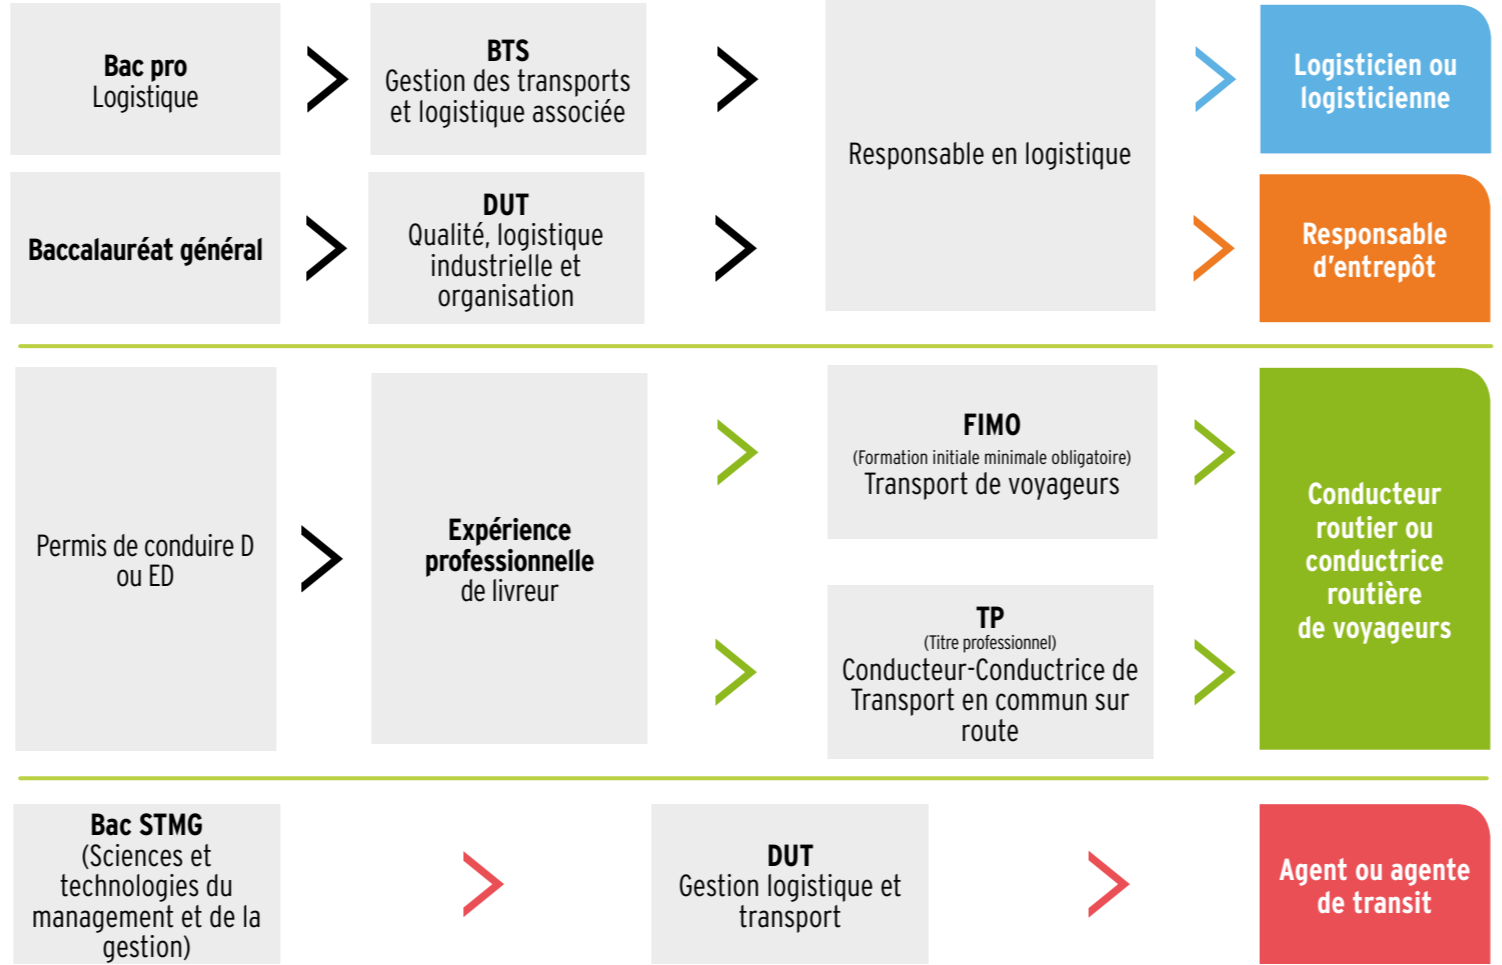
Bac pro
Logistique

BTS
Gestion des transports et logistique associée

Responsable en logistique

Logisticien ou logisticienne

Baccalauréat général

DUT
Qualité, logistique industrielle et organisation

Responsable d'entrepôt

Permis de conduire D ou ED

Expérience professionnelle de livreur

FIMO
(Formation initiale minimale obligatoire)
Transport de voyageurs

TP
(Titre professionnel)
Conducteur-Conductrice de Transport en commun sur route

Conducteur routier ou conductrice routière de voyageurs

Bac STMG
(Sciences et technologies du management et de la gestion)

DUT
Gestion logistique et transport

Agent ou agente de transit